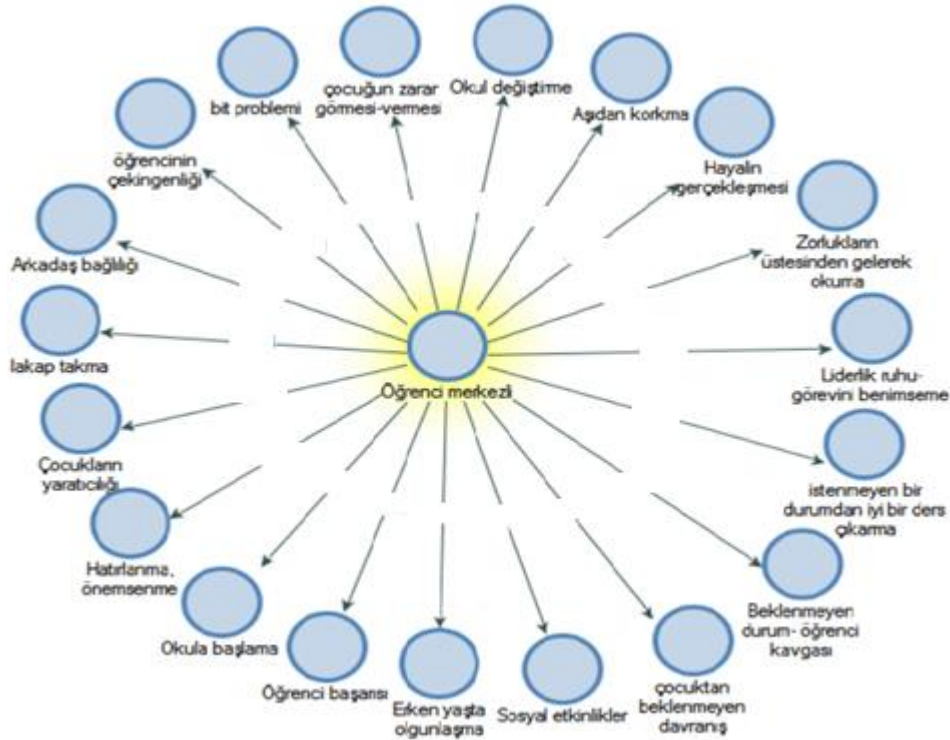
Öğrenci merkezli

bit problemi

çocuğun zarar görmesi-vermesi

Okul değiştirme

Aşıdan korkma

Hayalin gerçekleşmesi

Zorlukların üstesinden gelerek okuma

Liderlik ruhu-görevini benimseme

istenmeyen bir durumdan iyi bir ders çıkarma

Beklenmeyen durum- öğrenci kavgası

çocuktan beklenmeyen davranış

Sosyal etkinlikler

Erken yaşta olgunlaşma

Öğrenci başarısı

Okula başlama

Hatırlanma, önemsenme

Çocukların yaratıcılığı

lakap takma

Arkadaş bağlılığı

öğrencinin çekingenliği